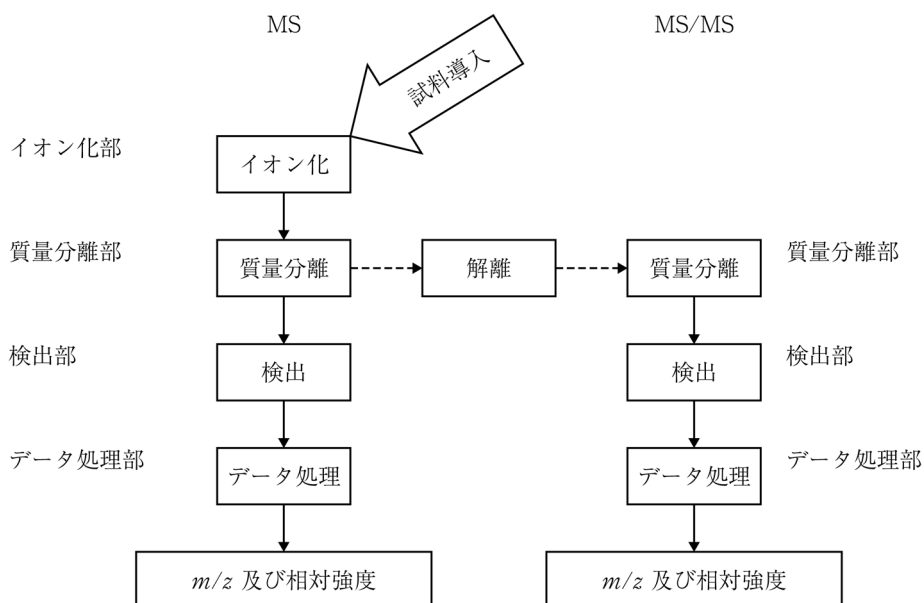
MS

MS/MS

試料導入

イオン化部

イオン化

質量分離部

質量分離

解離

質量分離

質量分離部

検出部

検出

検出

検出部

データ処理部

データ処理

データ処理

データ処理部

$m/z$ 及び相対強度

$m/z$ 及び相対強度